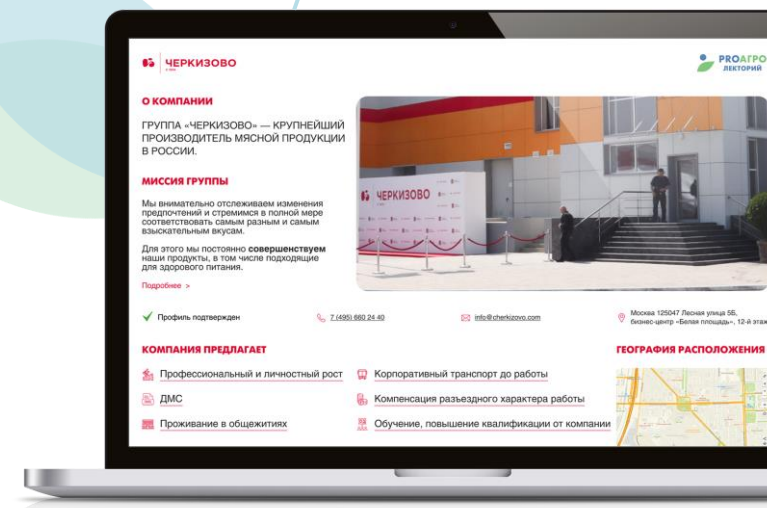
ЧЕРКИЗОВО

PROАГРО ЛЕКТОРИЙ

О КОМПАНИИ

ГРУППА «ЧЕРКИЗОВО» — КРУПНЕЙШИЙ ПРОИЗВОДИТЕЛЬ МЯСНОЙ ПРОДУКЦИИ В РОССИИ.

МИССИЯ ГРУППЫ

Мы внимательно отслеживаем изменения предпочтений и стремимся в полной мере соответствовать самым разным и самым взыскательным вкусам.

Для этого мы постоянно **совершенствуем** наши продукты, в том числе подходящие для здорового питания.

Подробнее >

ЧЕРКИЗОВО

Профиль подтвержден

7 (495) 660 24 40

info@cherkizovo.com

Москва 125047 Лесная улица 5Б, бизнес-центр «Белая площадь», 12-й этаж

КОМПАНИЯ ПРЕДЛАГАЕТ

Профессиональный и личностный рост

Корпоративный транспорт до работы

ДМС

Компенсация разъездного характера работы

Проживание в общежитиях

Обучение, повышение квалификации от компании

ГЕОГРАФИЯ РАСПОЛОЖЕНИЯ